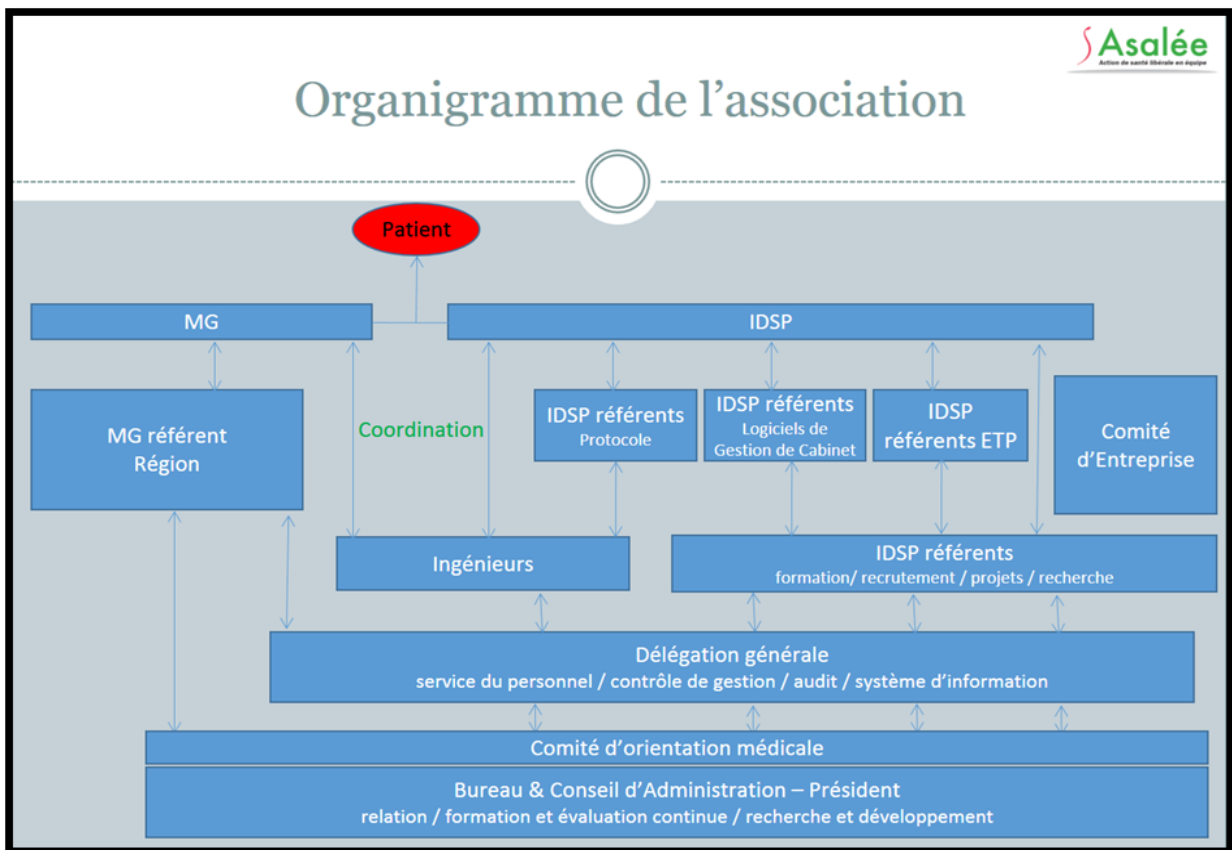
Asalée
Action de santé libérale en équipe

Organigramme de l'association

Patient

MG

IDSP

MG référent Région

Coordination

IDSP référents Protocole

IDSP référents Logiciels de Gestion de Cabinet

IDSP référents ETP

Comité d'Entreprise

Ingénieurs

IDSP référents
formation/ recrutement / projets / recherche

Délégation générale
service du personnel / contrôle de gestion / audit / système d'information

Comité d'orientation médicale

Bureau & Conseil d'Administration – Président
relation / formation et évaluation continue / recherche et développement